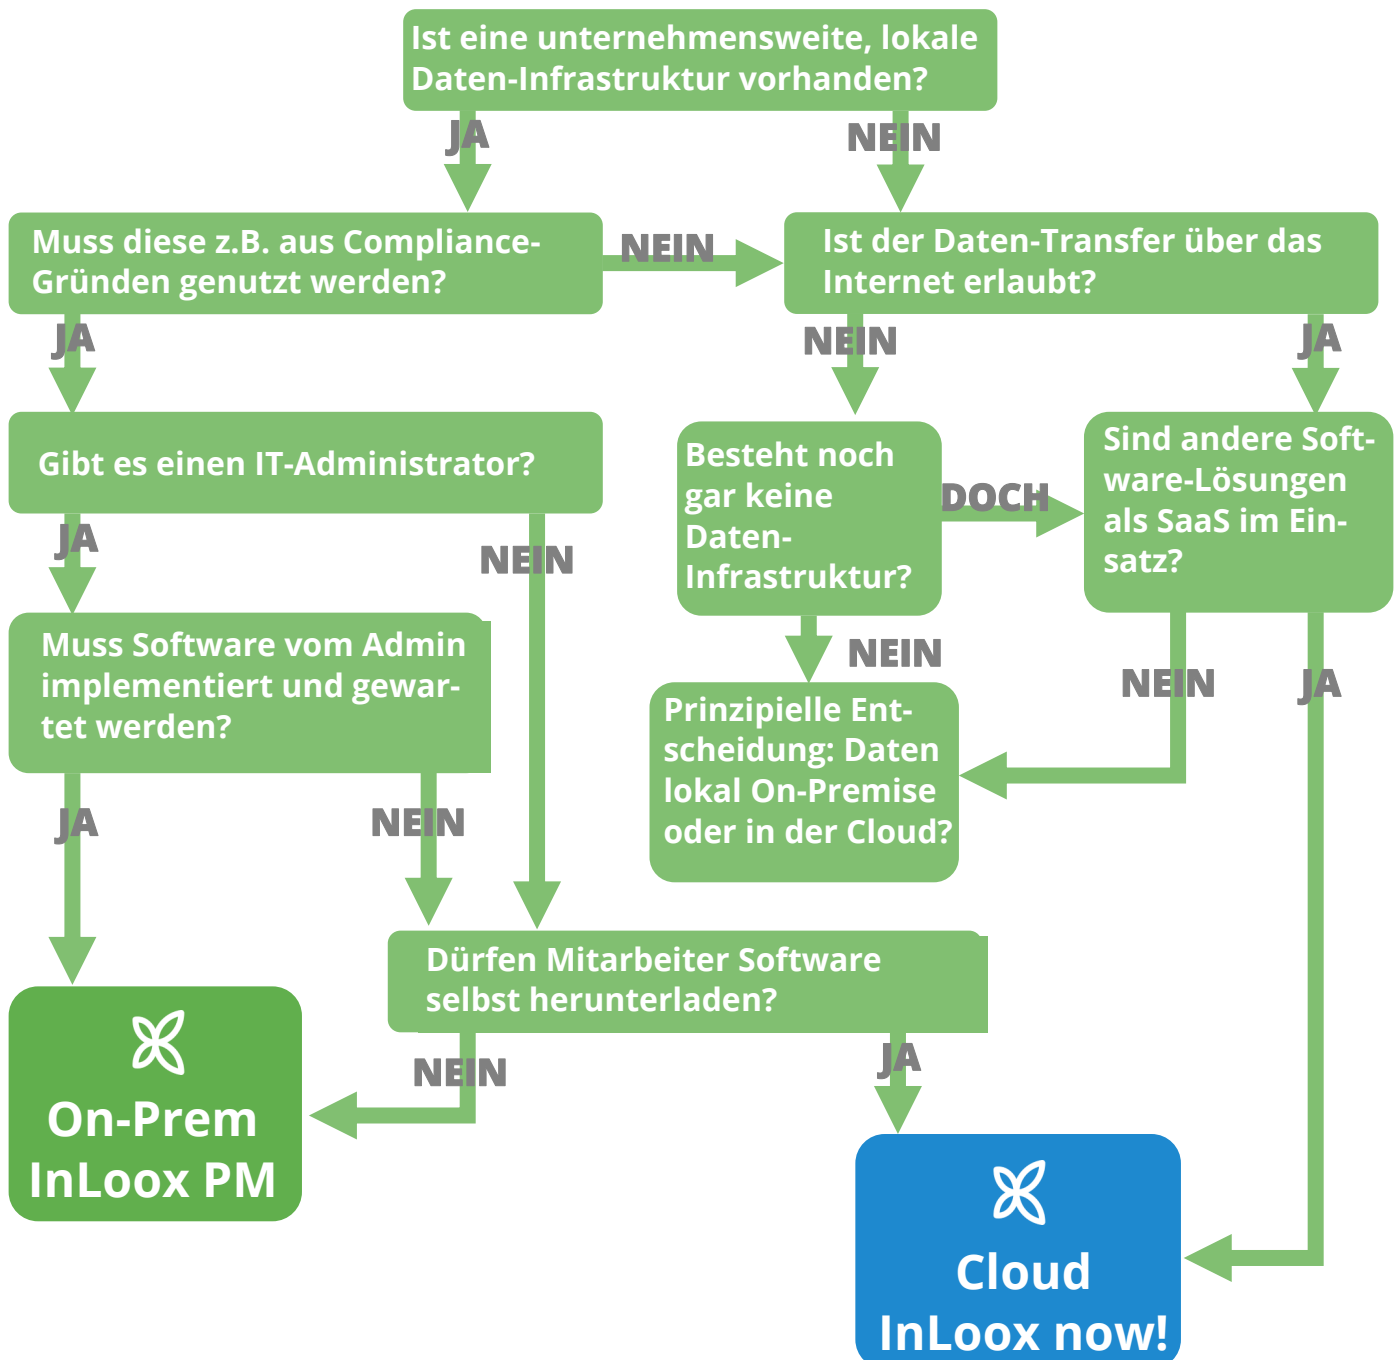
Ist eine unternehmensweite, lokale Daten-Infrastruktur vorhanden?

JA

NEIN

Muss diese z.B. aus Compliance-Gründen genutzt werden?

NEIN

Ist der Daten-Transfer über das Internet erlaubt?

JA

NEIN

JA

Gibt es einen IT-Administrator?

Besteht noch gar keine Daten-Infrastruktur?

DOCH

Sind andere Software-Lösungen als SaaS im Einsatz?

JA

NEIN

NEIN

Muss Software vom Admin implementiert und gewartet werden?

Prinzipielle Entscheidung: Daten lokal On-Premise oder in der Cloud?

NEIN

JA

JA

NEIN

Dürfen Mitarbeiter Software selbst herunterladen?

NEIN

JA

On-Prem InLoox PM

Cloud InLoox now!